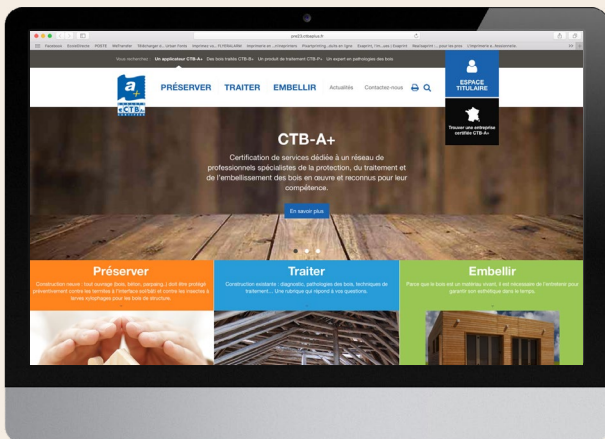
preCB.ctbaplus.fr

Vous recherchez : Un applicateur CTB-A+ Des bois traités CTB-B+ Un produit de traitement CTB-P+ Un expert en pathologies des bois

PRÉSERVER TRAITER EMBELLIR Actualités Contactez-nous

ESPACE TITULAIRE

Trouver une entreprise certifiée CTB-A+

CTB-A+

Certification de services dédiée à un réseau de professionnels spécialistes de la protection, du traitement et de l'embellissement des bois en œuvre et reconnus pour leur compétence.

En savoir plus

Préserver

Construction neuve : tout ouvrage (bois, béton, parpaing..) doit être protégé préventivement contre les termites à l'interface sol/bâti et contre les insectes à larves xylophages pour les bois de structure.

Traiter

Construction existante : diagnostic, pathologies des bois, techniques de traitement... Une rubrique qui répond à vos questions.

Embellir

Parce que le bois est un matériau vivant, il est nécessaire de l'entretenir pour garantir son esthétique dans le temps.